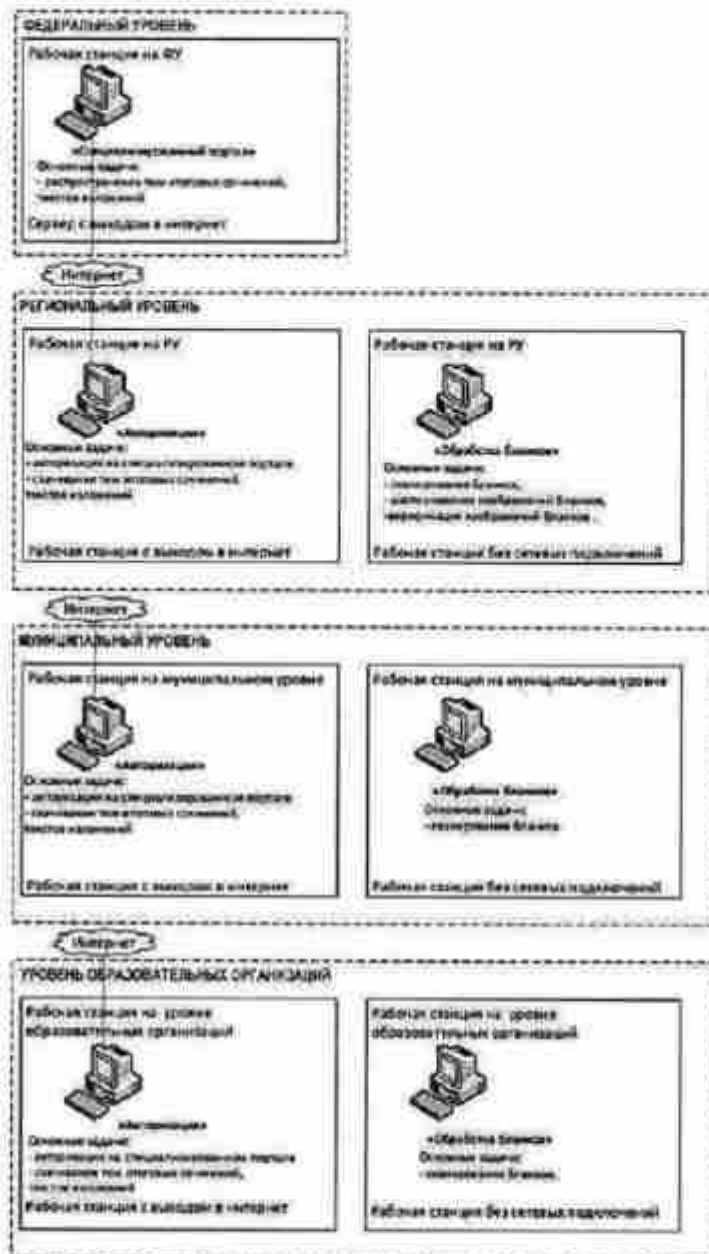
ФЕДЕРАЛЬНЫЙ УРОВЕНЬ

Рабочая станция на ФУ

«Специализированный портал»
Основные задачи:
- распространение тем итоговых сочинений, текстов изложений

Сервер с выходом в интернет

Интернет

РЕГИОНАЛЬНЫЙ УРОВЕНЬ

Рабочая станция на РУ

«Авторизация»
Основные задачи:
- авторизация на специализированном портале
- Скачивание тем итоговых сочинений, текстов изложений

Рабочая станция с выходом в интернет

Рабочая станция на РУ

«Обработка бланков»
Основные задачи:
- сканирование бланков,
- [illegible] изображений бланков,
- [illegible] изображений бланков

Рабочая станция без сетевых подключений

Интернет

МУНИЦИПАЛЬНЫЙ УРОВЕНЬ

Рабочая станция на муниципальном уровне

«Авторизация»
Основные задачи:
- авторизация на специализированном портале
- скачивание тем итоговых сочинений, текстов изложений

Рабочая станция с выходом в интернет

Рабочая станция на муниципальном уровне

«Обработка бланков»
Основные задачи:
- сканирование бланков

Рабочая станция без сетевых подключений

Интернет

УРОВЕНЬ ОБРАЗОВАТЕЛЬНЫХ ОРГАНИЗАЦИЙ

Рабочая станция на уровне образовательных организаций

«Авторизация»
Основные задачи:
- авторизация на специализированном портале
- скачивание тем итоговых сочинений, текстов изложений

Рабочая станция с выходом в интернет

Рабочая станция на уровне образовательных организаций

«Обработка бланков»
Основные задачи:
- сканирование бланков

Рабочая станция без сетевых подключений